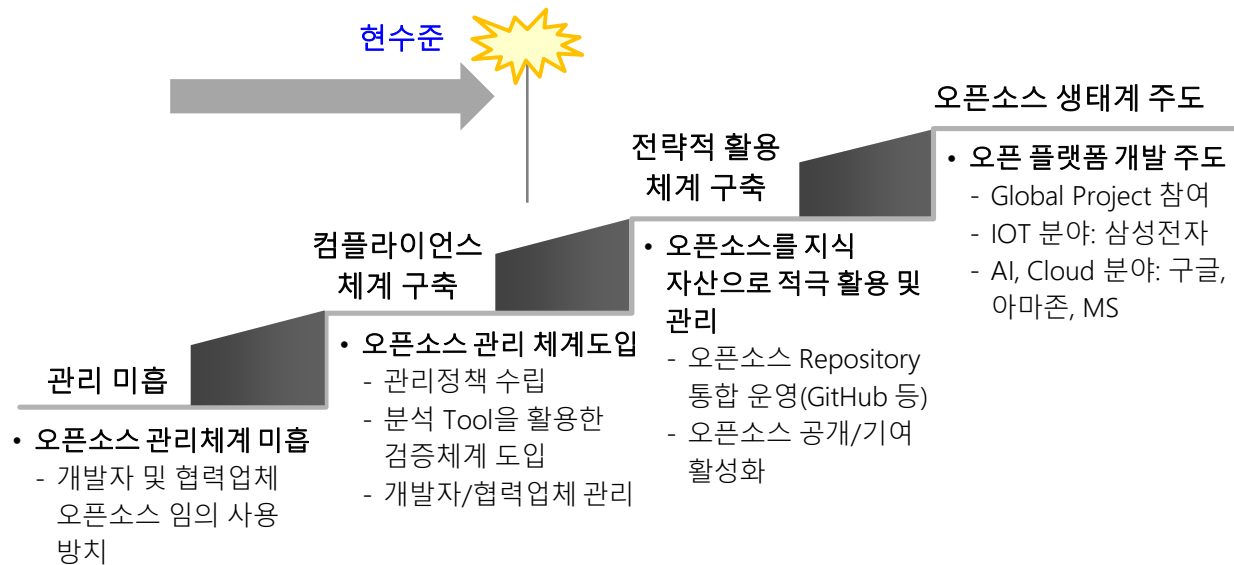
현수준

오픈소스 생태계 주도

전략적 활용 체계 구축

컴플라이언스 체계 구축

관리 미흡

• 오픈소스 관리체계 미흡
- 개발자 및 협력업체 오픈소스 임의 사용 방치

• 오픈소스 관리 체계도입
- 관리정책 수립
- 분석 Tool을 활용한 검증체계 도입
- 개발자/협력업체 관리

• 오픈소스를 지식 자산으로 적극 활용 및 관리
- 오픈소스 Repository 통합 운영(GitHub 등)
- 오픈소스 공개/기여 활성화

• 오픈 플랫폼 개발 주도
- Global Project 참여
- IOT 분야: 삼성전자
- AI, Cloud 분야: 구글, 아마존, MS